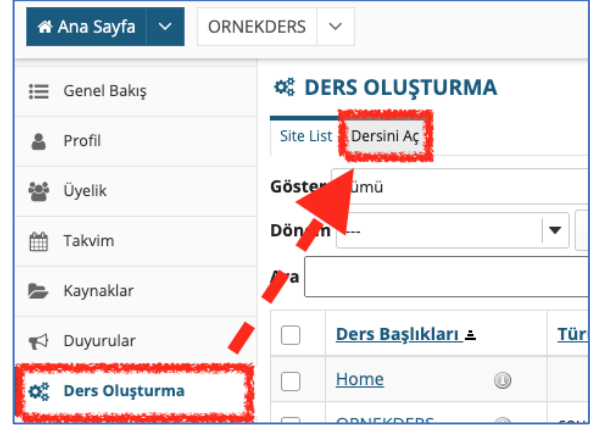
Ana Sayfa
ORNEKDERS

Genel Bakış
Profil
Üyelik
Takvim
Kaynaklar
Duyurular
Ders Oluşturma

DERS OLUŞTURMA

Site List
Dersini Aç

Göster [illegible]ümü
Dön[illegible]m ---
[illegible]a

| | Ders Başlıkları | Tür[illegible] |
|---|---|---|
| | Home | |
| | ORNEKDERS | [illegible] |